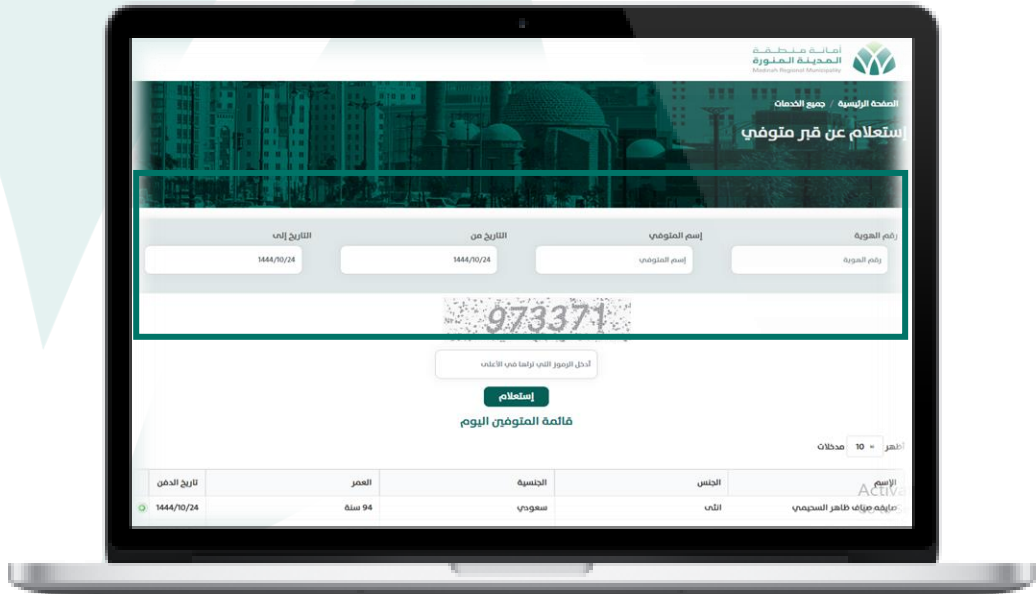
أمانة منطقة
المدينة المنورة
Madinah Regional Municipality

الصفحة الرئيسية / جميع الخدمات

إستعلام عن قبر متوفي

رقم الهوية
رقم الهوية

إسم المتوفي
إسم المتوفي

التاريخ من
1444/10/24

التاريخ إلى
1444/10/24

973371

أدخل الرموز التي تراها في الأعلى

إستعلام

قائمة المتوفين اليوم

أظهر 10 مدخلات

| الإسم | الجنس | الجنسية | العمر | تاريخ الدفن |
|---|---|---|---|---|
| صايفه صياف ظاهر السحيمي | انثى | سعودي | 94 سنة | 1444/10/24 |

Activ